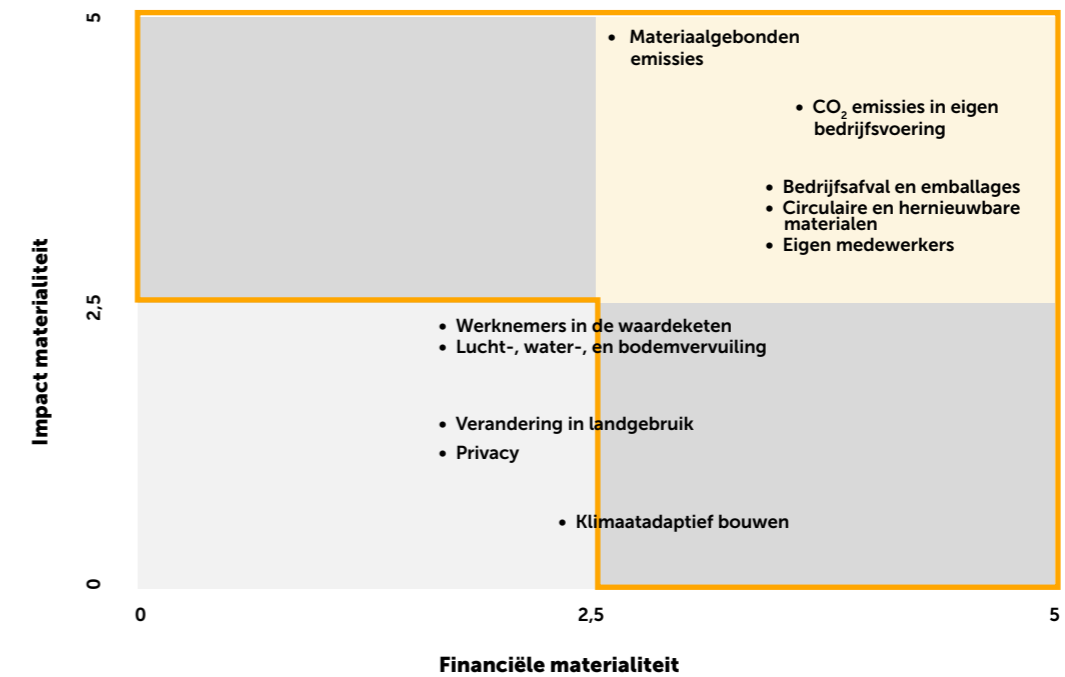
5

2,5

0

Impact materialiteit

• Materiaalgebonden emissies

• $CO_2$ emissies in eigen bedrijfsvoering

• Bedrijfsafval en emballages
• Circulaire en hernieuwbare materialen
• Eigen medewerkers

• Werknemers in de waardeketen
• Lucht-, water-, en bodemvervuiling

• Verandering in landgebruik
• Privacy

• Klimaatadaptief bouwen

0

2,5

5

Financiële materialiteit